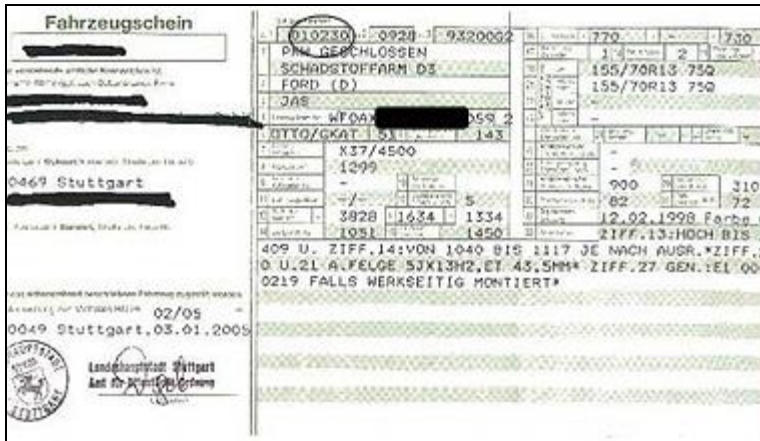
Fahrzeugschein

0469 Stuttgart

02/05
0049 Stuttgart,03.01.2005

Landeshauptstadt Stuttgart
Amt für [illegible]

0102301 0928 9320062
PKW GESCHLOSSEN
SCHADSTOFFARM D3
FORD (D)
JAS
WF0AX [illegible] 059 2
OTTO/GKAT 51 143
X37/4500
1299
-
-/- 5
3828 1634 1334
1051 1450
770 710
1 2 2
155/70R13 75Q
155/70R13 75Q
-
900 310
82 72
12.02.1998 Farbe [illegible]
ZIFF.13:HOCH BIS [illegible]
409 U. ZIFF.14:VON 1040 BIS 1117 JE NACH AUSR.*ZIFF.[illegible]
0 U.21 A.FELGE 5JX13H2,ET 43,5MM* ZIFF.27 GEN.:E1 00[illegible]
0219 FALLS WERKSEITIG MONTIERT*